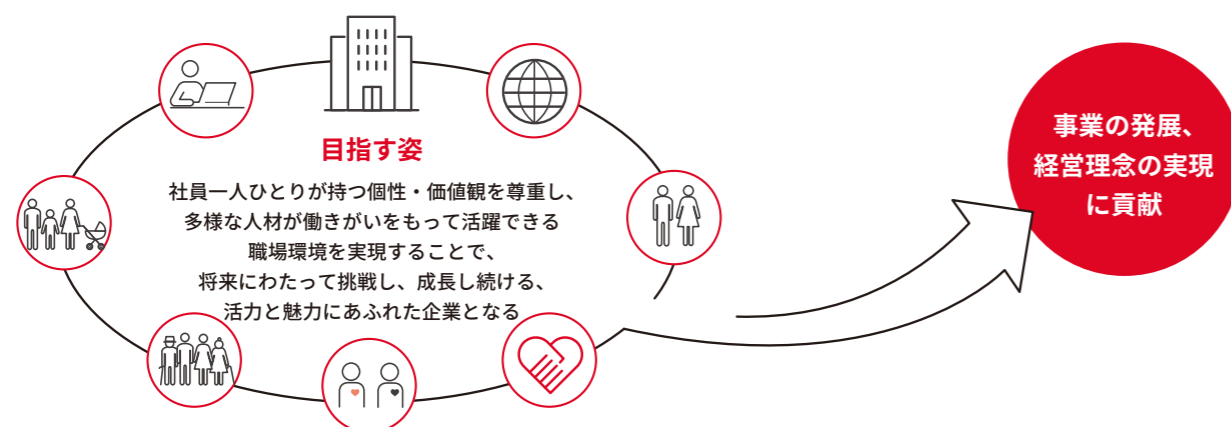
目指す姿

社員一人ひとりが持つ個性・価値観を尊重し、多様な人材が働きがいをもって活躍できる職場環境を実現することで、将来にわたって挑戦し、成長し続ける、活力と魅力にあふれた企業となる

事業の発展、経営理念の実現に貢献